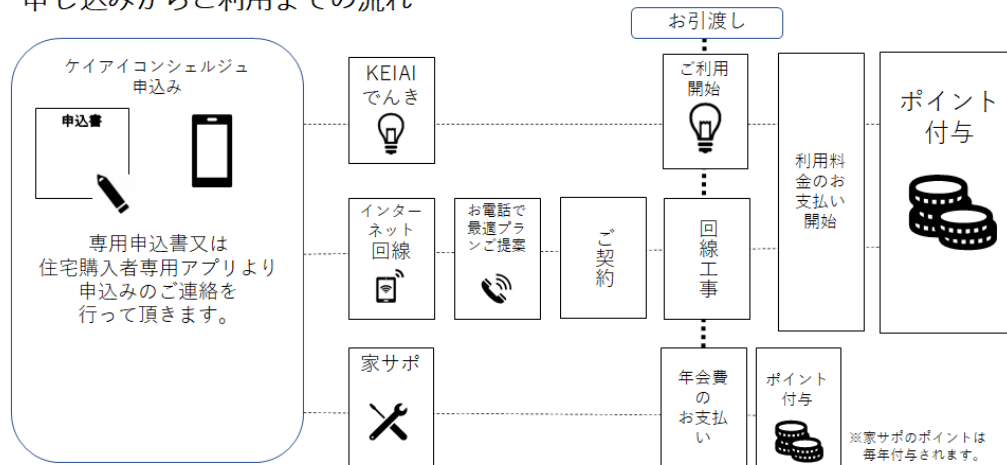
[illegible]

お引渡し

ケイアイコンシェルジュ
申込み

申込書

専用申込書又は
住宅購入者専用アプリより
申込みのご連絡を
行って頂きます。

KEIAI
でんき

ご利用
開始

利用料
金のお
支払い
開始

ポイント
付与

インターネット
回線

お電話で
最適プラン
ご提案

ご契約

回線工事

家サポ

年会費
の
お支払い

ポイント
付与

※家サポのポイントは
毎年付与されます。